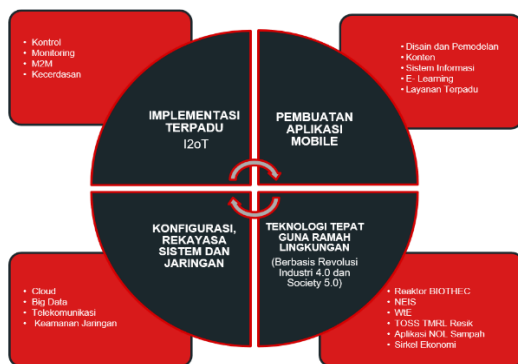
- Kontrol
- Monitoring
- M2M
- Kecerdasan

- Disain dan Pemodelan
- Konten
- Sistem Informasi
- E- Learning
- Layanan Terpadu

IMPLEMENTASI TERPADU
I2oT

PEMBUATAN APLIKASI MOBILE

KONFIGURASI, REKAYASA SISTEM DAN JARINGAN

TEKNOLOGI TEPAT GUNA RAMAH LINGKUNGAN
(Berbasis Revolusi Industri 4.0 dan Society 5.0)

- Cloud
- Big Data
- Telekomunikasi
- Keamanan Jaringan

- Reaktor BIOTHEC
- NEIS
- WtE
- TOSS TMRL Resik
- Aplikasi NOL Sampah
- Sirkel Ekonomi